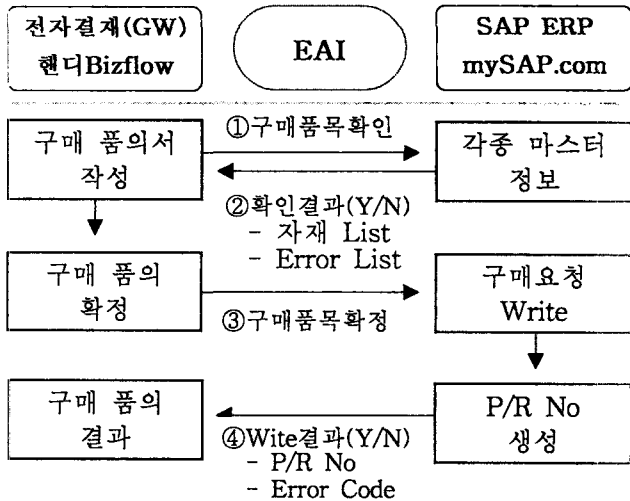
전자결재(GW)
핸디Bizflow

EAI

SAP ERP
mySAP.com

구매 품의서 작성

①구매품목확인

각종 마스터 정보

②확인결과(Y/N)
- 자재 List
- Error List

구매 품의 확정

③구매품목확정

구매요청 Write

구매 품의 결과

④Wite결과(Y/N)
- P/R No
- Error Code

P/R No 생성